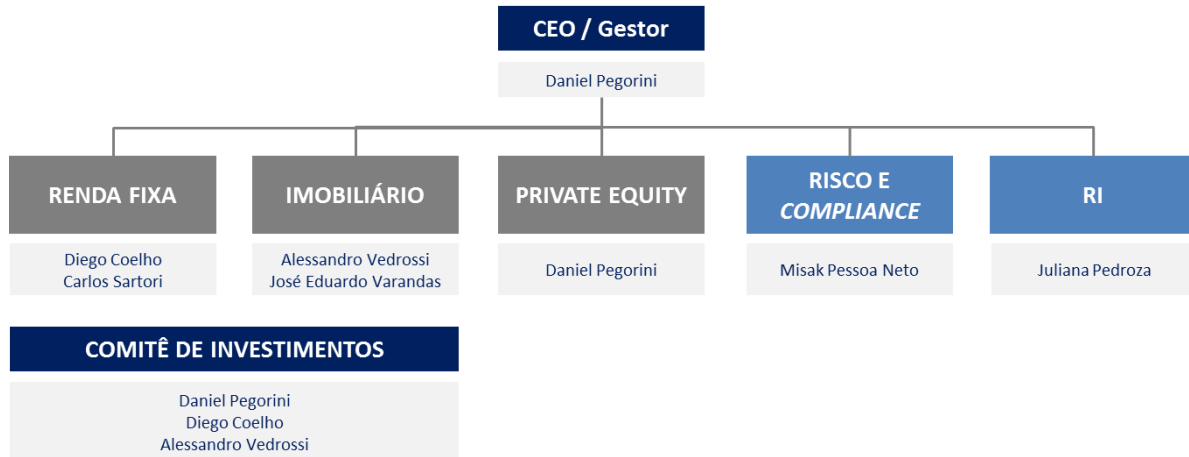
CEO / Gestor

Daniel Pegorini

RENDA FIXA

Diego Coelho
Carlos Sartori

IMOBILIÁRIO

Alessandro Vedrossi
José Eduardo Varandas

PRIVATE EQUITY

Daniel Pegorini

RISCO E COMPLIANCE

Misak Pessoa Neto

RI

Juliana Pedroza

COMITÊ DE INVESTIMENTOS

Daniel Pegorini
Diego Coelho
Alessandro Vedrossi